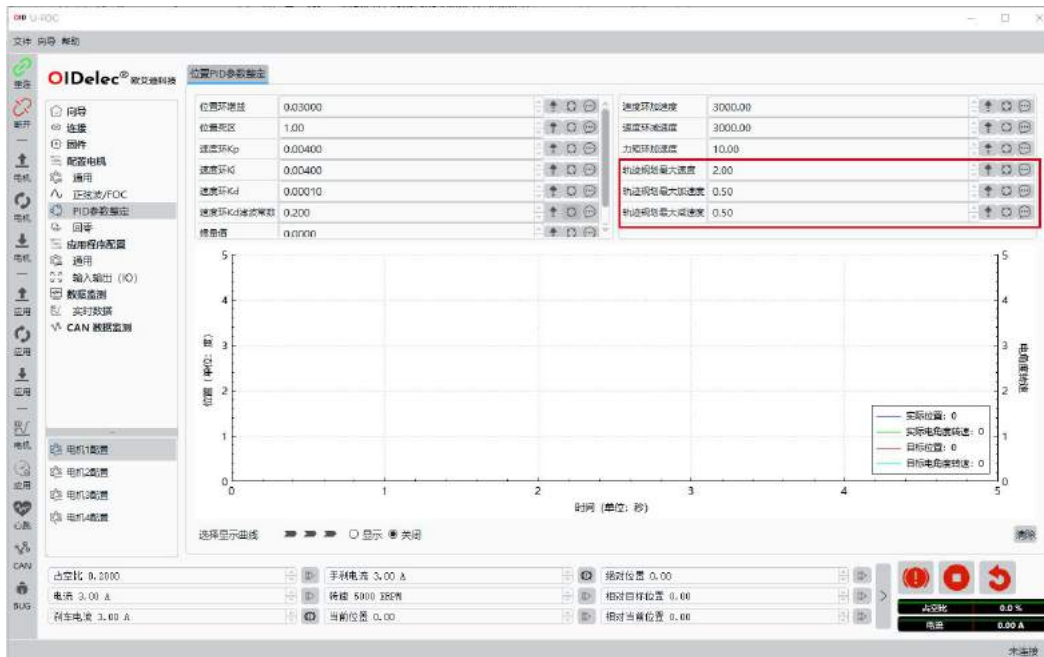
U-FOC

文件 向导 帮助

连接
断开
电机
电机
电机
应用
应用
应用
电机
应用
CAN
BUG

OIDelec® 欧艾迪科技

向导
连接
插件
配置电机
通用
正弦波/FOC
PID参数整定
回零
应用程序配置
通用
输入输出（IO）
数据监测
实时数据
CAN 数据监测

电机1配置
电机2配置
电机3配置
电机4配置

位置PID参数整定

| | |
|---|---|
| 位置环增益 | 0.03000 |
| 位置死区 | 1.00 |
| 速度环Kp | 0.00400 |
| 速度环Ki | 0.00400 |
| 速度环Kd | 0.00010 |
| 速度环Kd滤波常数 | 0.200 |
| 模糊值 | 0.0000 |

| | |
|---|---|
| 速度环加速度 | 3000.00 |
| 速度环减速度 | 3000.00 |
| 力矩环加速度 | 10.00 |
| 轨迹规划最大速度 | 2.00 |
| 轨迹规划最大加速度 | 0.50 |
| 轨迹规划最大减速度 | 0.50 |

5
4
3
2
1
0
位置（单位：圈）
0 1 2 3 4 5
时间（单位：秒）
5
4
3
2
1
0
电角度转速

实际位置：0
实际电角度转速：0
目标位置：0
目标电角度转速：0

选择显示曲线 ○ 显示 ◉ 关闭
清除

占空比 0.2000
电流 3.00 A
刹车电流 3.00 A
手刹电流 3.00 A
转速 5000 ERPM
当前位置 0.00
绝对位置 0.00
相对目标位置 0.00
相对当前位置 0.00

占空比 0.0 %
电流 0.00 A

未连接